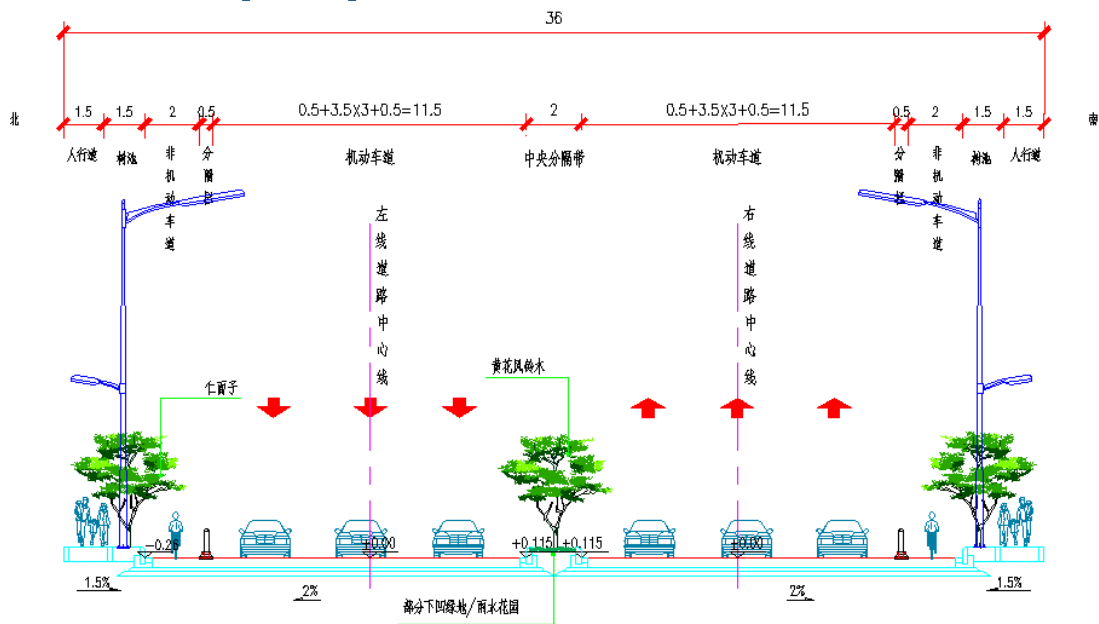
36

北 1.5 1.5 2 0.5 0.5+3.5X3+0.5=11.5 2 0.5+3.5X3+0.5=11.5 0.5 2 1.5 1.5 南

人行道 树池 非机动车道 分隔带 机动车道 中央分隔带 机动车道 分隔带 非机动车道 树池 人行道

左线道路中心线

右线道路中心线

仁面子

黄花风铃木

-0.20 ±0.00 +0.115 +0.115 ±0.00

1.5% 2% 2% 1.5%

部分下凹绿地/雨水花园